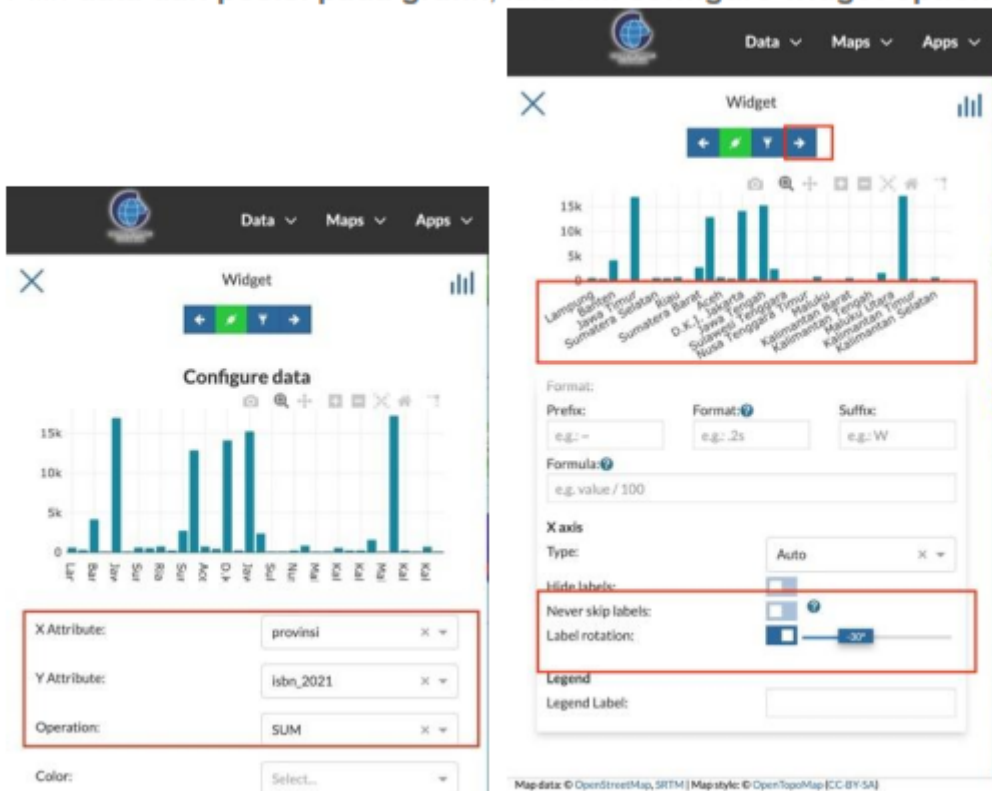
Data ∨ Maps ∨ Apps ∨

Widget

Configure data

15k
10k
5k
0

Lar Bar Jav Jav Sur Ria Sur Ace D.k Jav Jav Sul Nu Ma Kal Kal Ma Kal Kal

X Attribute: provinsi

Y Attribute: isbn_2021

Operation: SUM

Color: Select...

Data ∨ Maps ∨ Apps ∨

Widget

15k
10k
5k
0

Lampung Banten Jawa Timur Sumatera Selatan Riau Sumatera Barat Aceh D.K.I. Jakarta Jawa Tengah Sulawesi Tenggara Nusa Tenggara Timur Maluku Kalimantan Barat Kalimantan Tengah Maluku Utara Kalimantan Timur Kalimantan Selatan

Format:

Prefix: e.g.: ~

Format: e.g.: .2s

Suffix: e.g.: W

Formula: e.g. value / 100

X axis

Type: Auto

Hide labels:

Never skip labels:

Label rotation: -30°

Legend

Legend Label:

Map data: © OpenStreetMap, SRTM | Map style: © OpenTopoMap (CC-BY-SA)